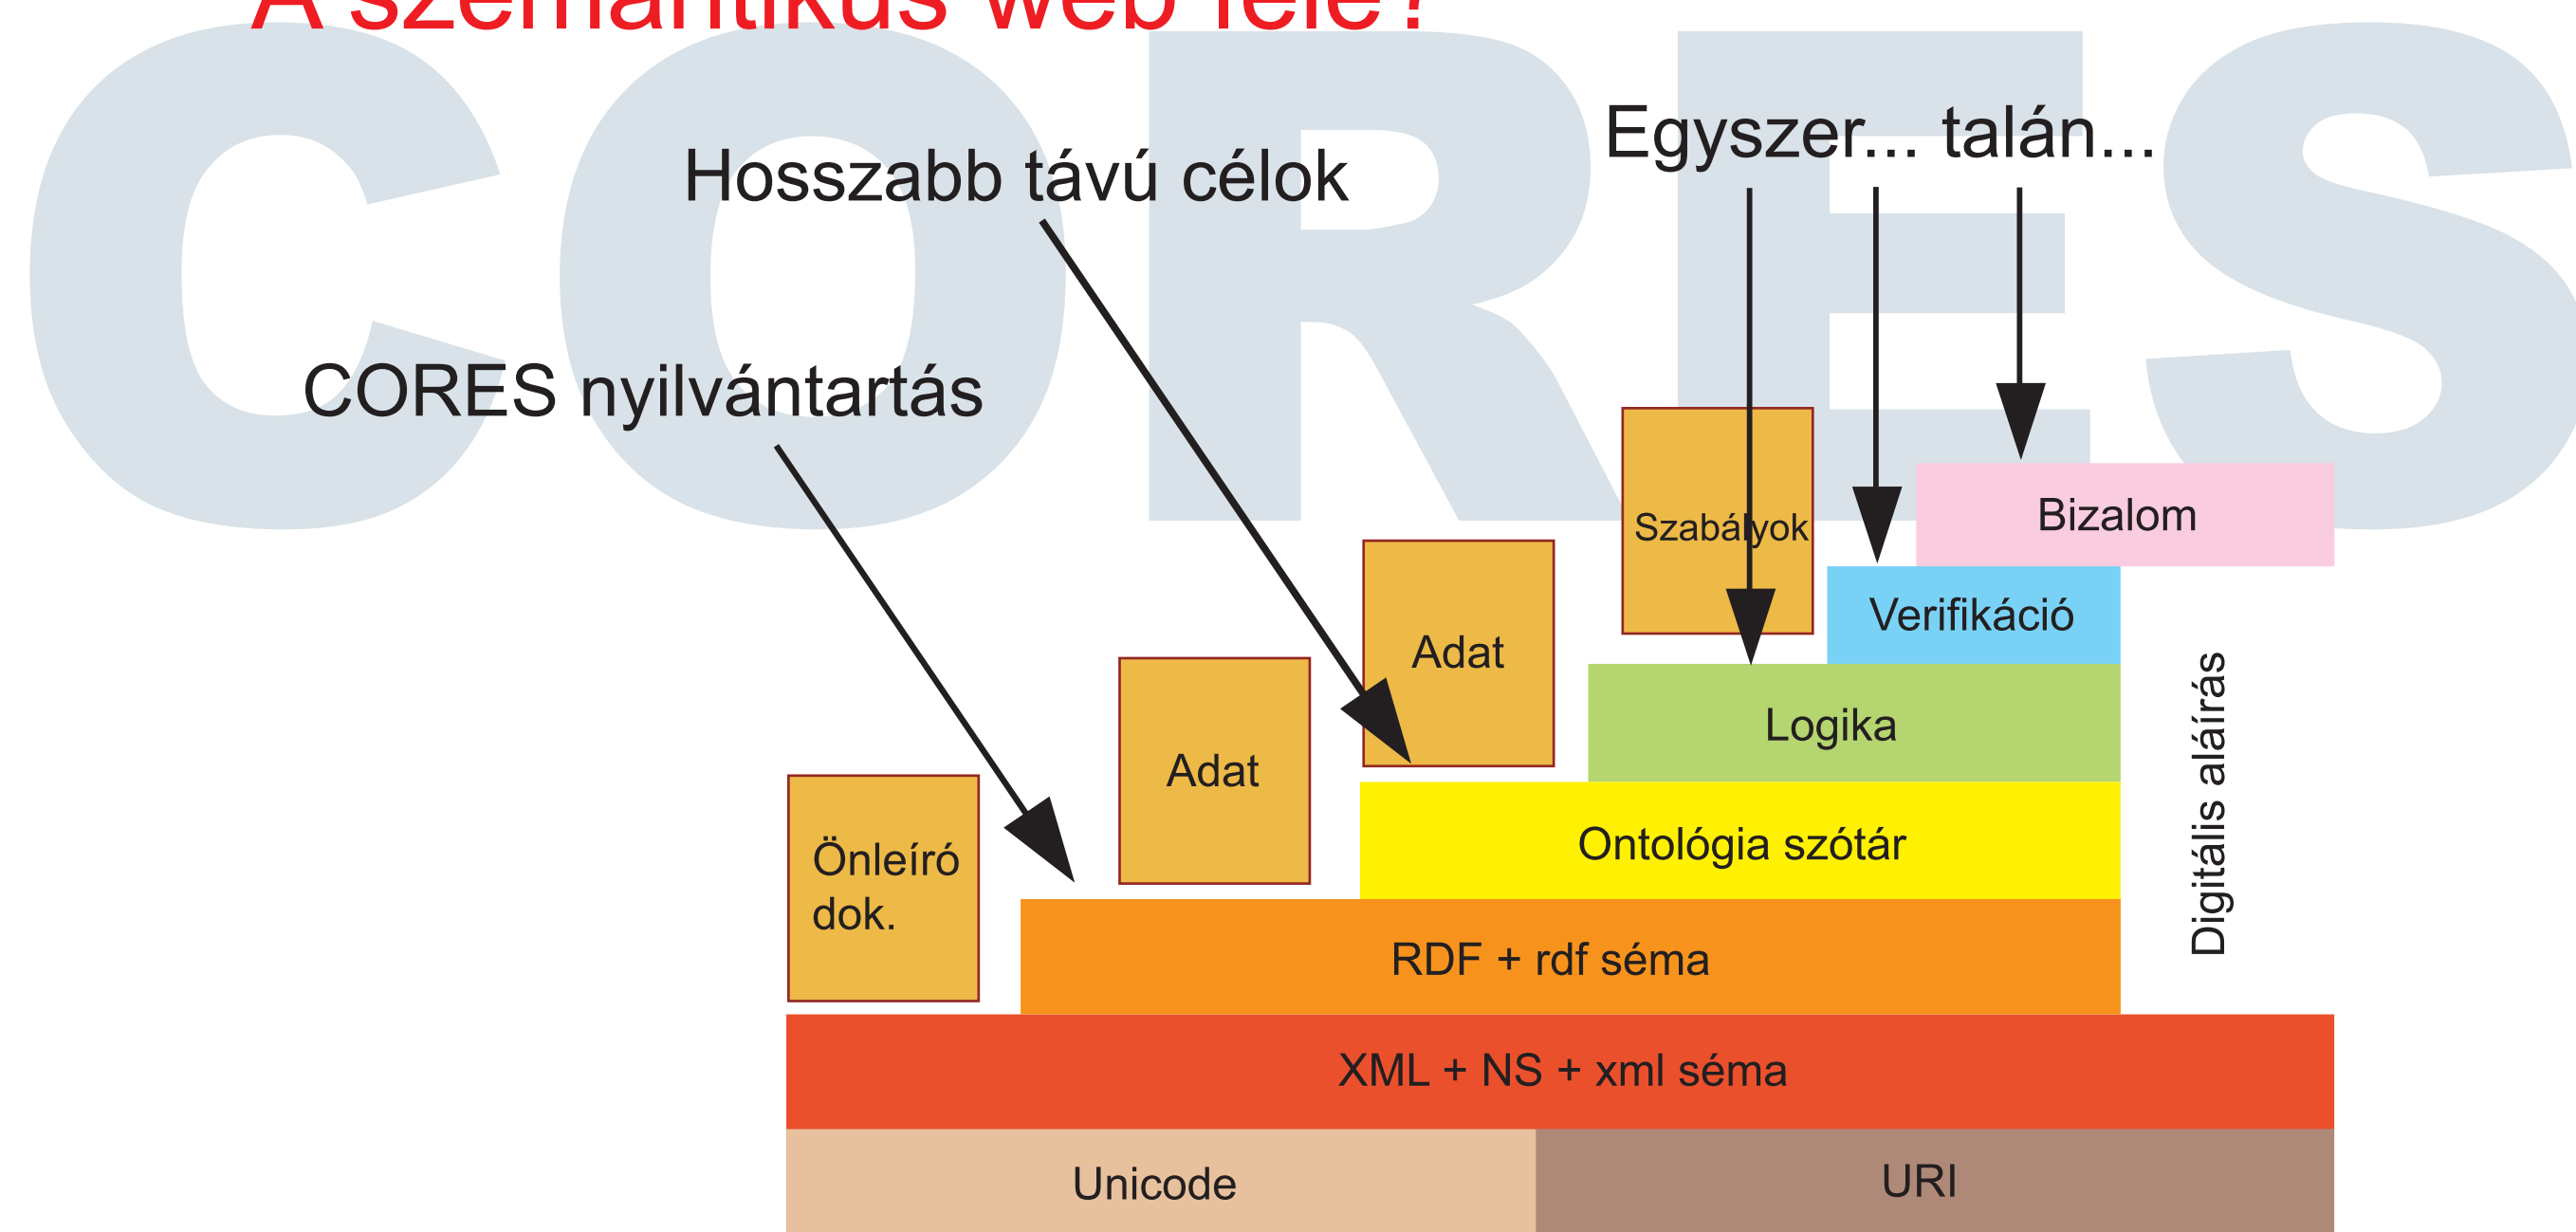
A szemantikus web felé?

CORES

Egyszer... talán...

Hosszabb távú célok

CORES nyilvántartás

Szabályok

Bizalom

Verifikáció

Adat

Logika

Adat

Önleíró dok.

Ontológia szótár

Digitális aláírás

RDF + rdf séma

XML + NS + xml séma

Unicode

URI